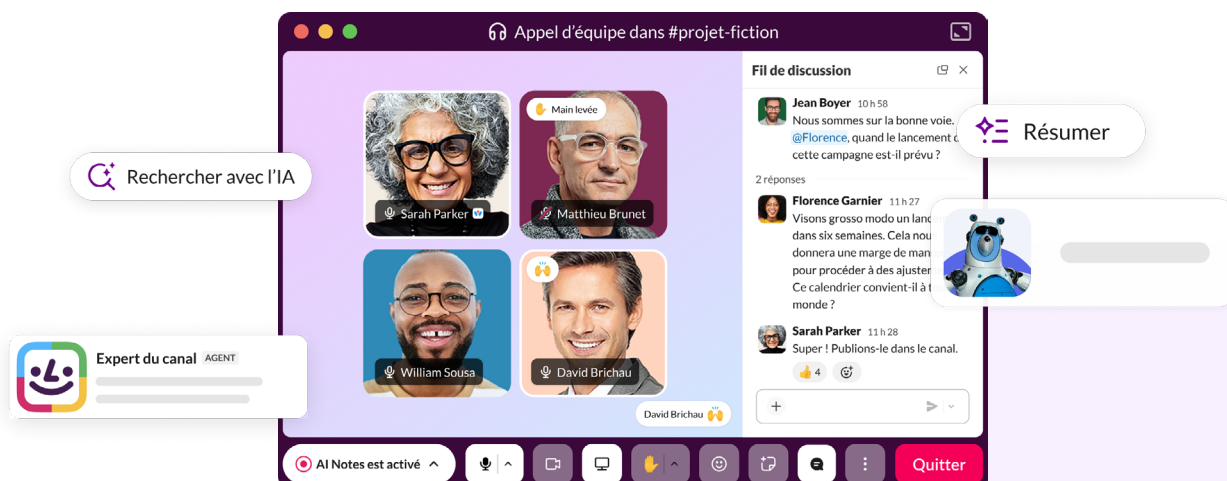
Appel d'équipe dans #projet-fiction

Rechercher avec l'IA

Main levée

Sarah Parker

Matthieu Brunet

William Sousa

David Brichau

David Brichau 🙌

Expert du canal AGENT

Fil de discussion

Jean Boyer 10 h 58
Nous sommes sur la bonne voie. @Florence, quand le lancement de cette campagne est-il prévu ?

Résumer

2 réponses

Florence Garnier 11 h 27
Visons grosso modo un lan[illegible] dans six semaines. Cela nou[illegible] donnera une marge de man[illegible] pour procéder à des ajuste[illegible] Ce calendrier convient-il à t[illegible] monde ?

Sarah Parker 11 h 28
Super ! Publions-le dans le canal.

👍 4

AI Notes est activé

Quitter